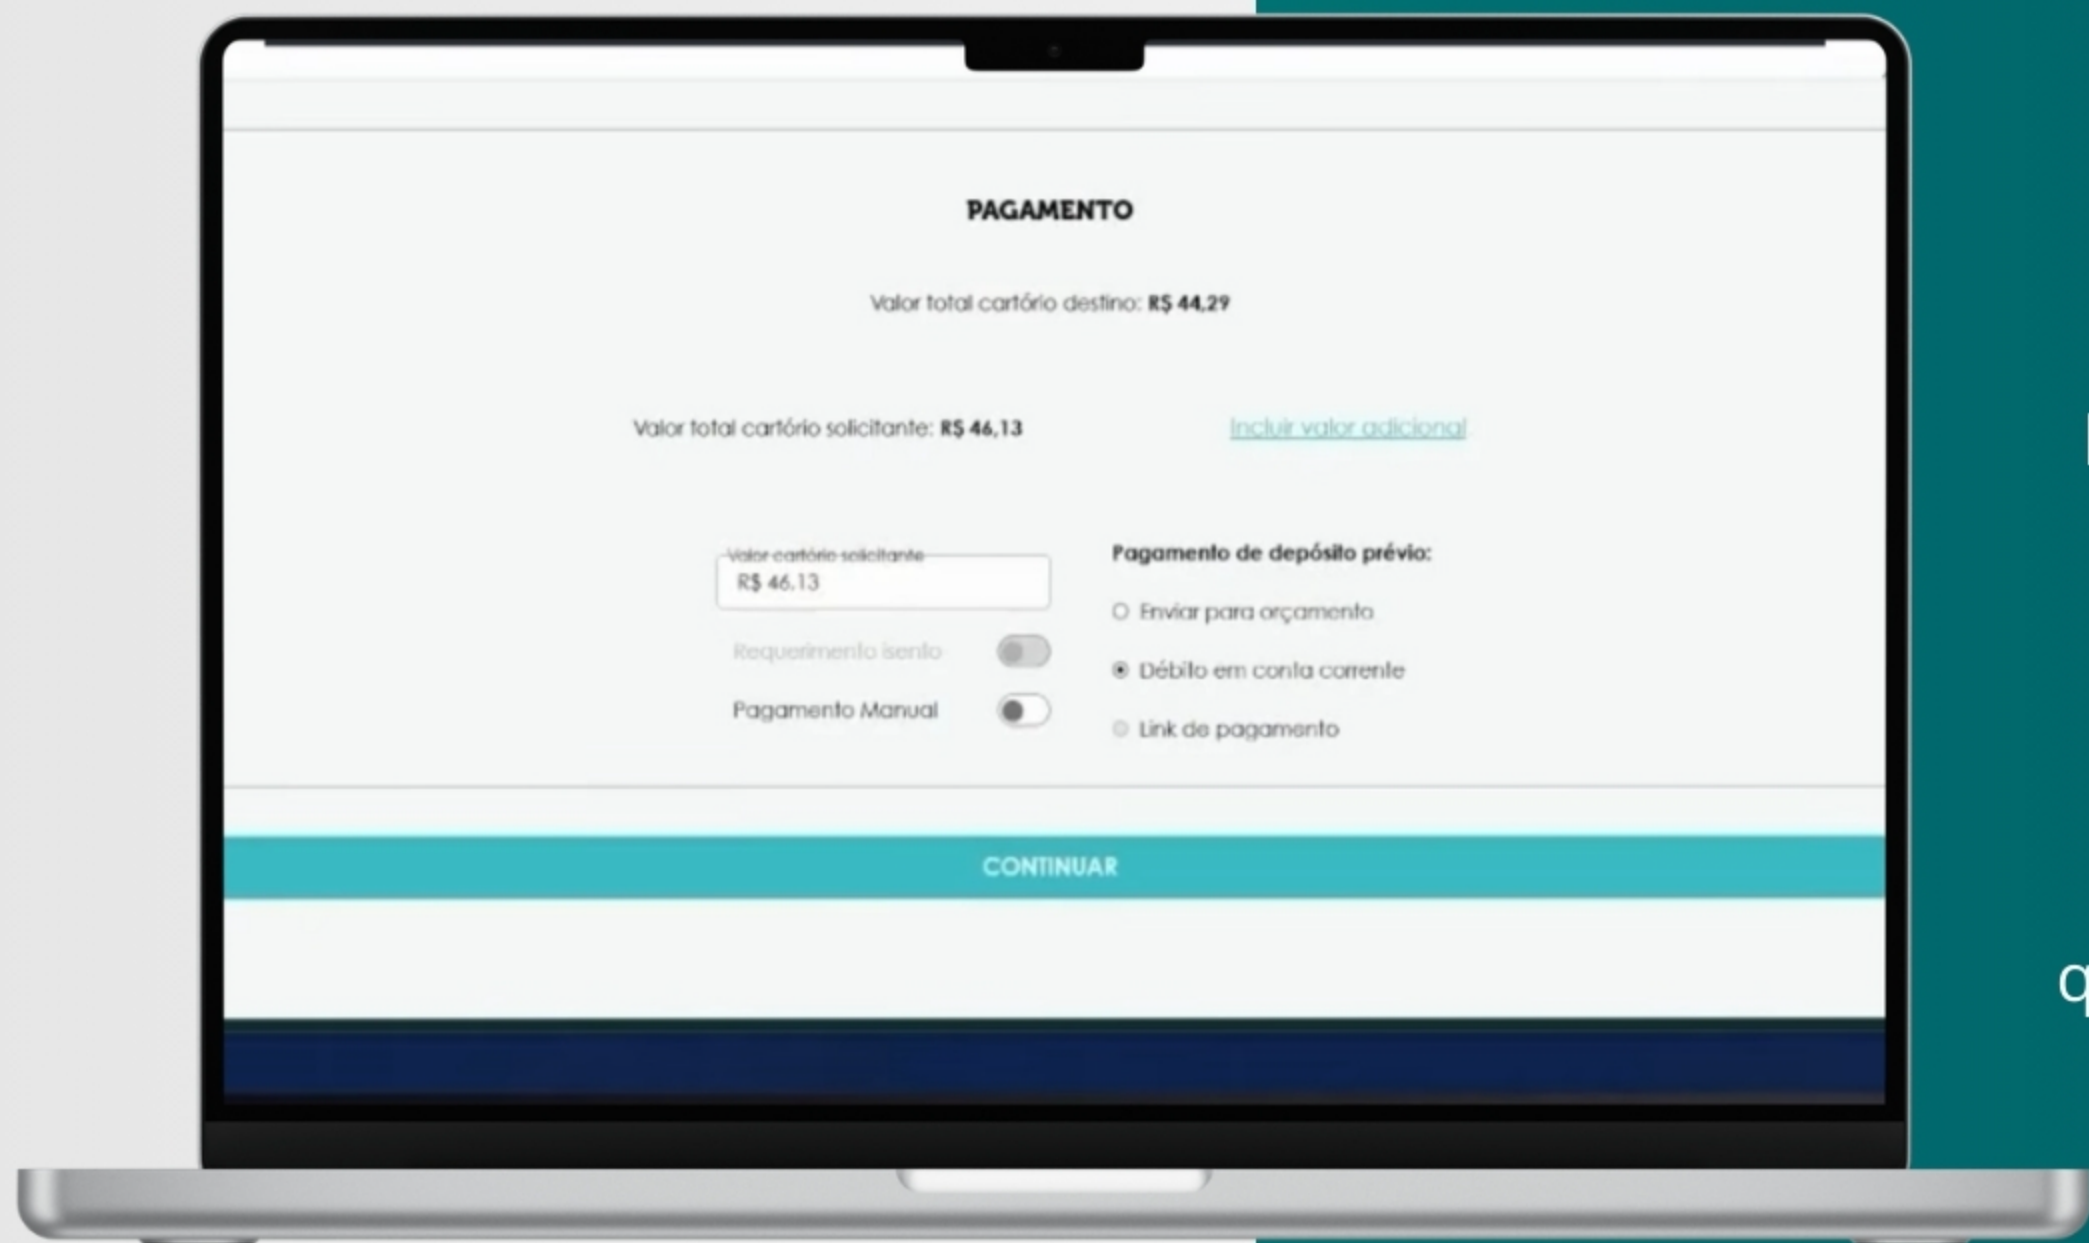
PAGAMENTO

Valor total cartório destino: R$ 44,29

Valor total cartório solicitante: R$ 46,13

Incluir valor adicional

Valor cartório solicitante
R$ 46.13

Requerimento isento

Pagamento Manual

Pagamento de depósito prévio:

Enviar para orçamento

Débito em conta corrente

Link de pagamento

CONTINUAR

q